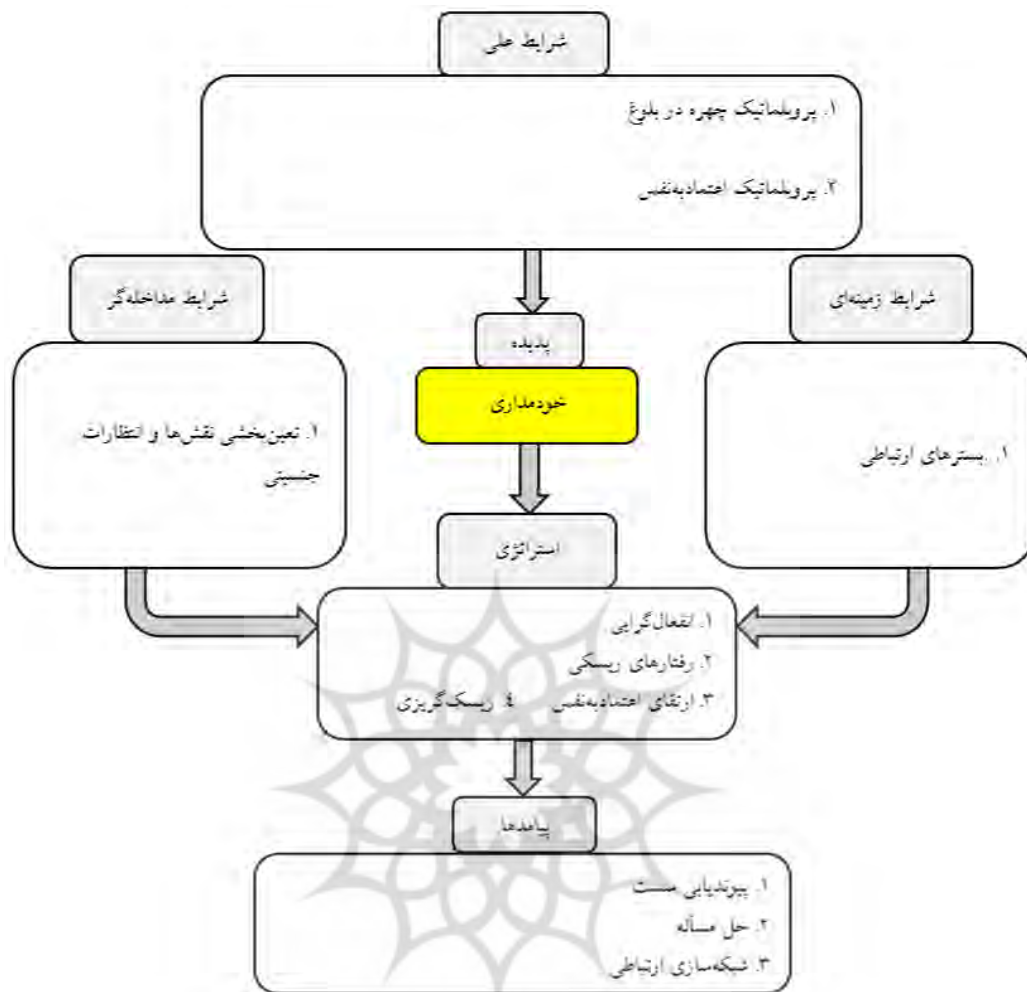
شرایط علی

۱. پروبلماتیک چهره در بلوغ

۲. پروبلماتیک اعتمادبه‌نفس

شرایط مداخله‌گر

۱. تعین‌بخشی نقش‌ها و انتظارات جنسیتی

پدیده

خودمداری

شرایط زمینه‌ای

۱. بسترهای ارتباطی

استراتژی

۱. انفعال‌گرایی
۲. رفتارهای ریسکی
۳. ارتقای اعتمادبه‌نفس ۴. ریسک‌گریزی

پیامدها

۱. پیوندیابی مست
۲. حل مسأله
۳. شبکه‌سازی ارتباطی